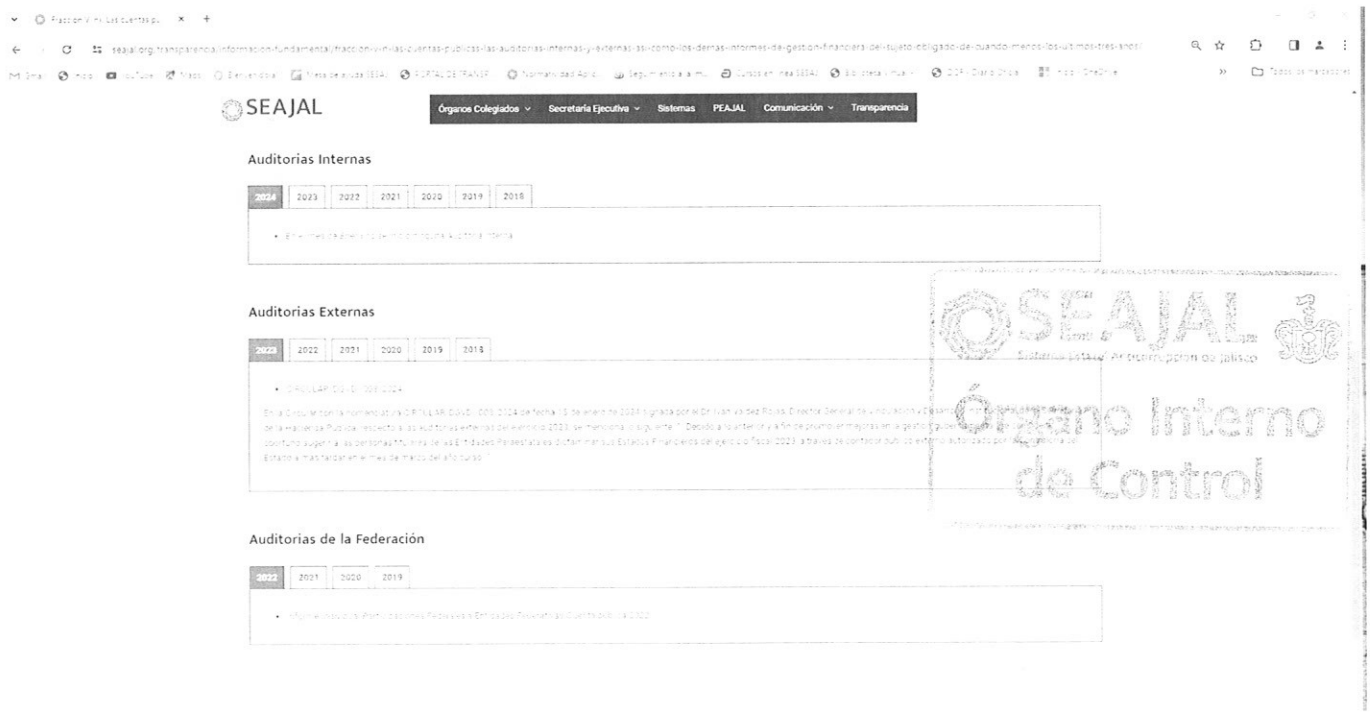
Fracción V inc. Las cuentas pú ×   +

seajal.org/transparencia/informacion-fundamental/fraccion-v-ii-las-cuentas-publicas-las-auditorias-internas-y-externas-asi-como-los-demas-informes-de-gestion-financiera-del-sujeto-obligado-de-cuando-menos-los-ultimos-tres-anos/

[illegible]

Todos los marcadores

SEAJAL

Órganos Colegiados ⌄   Secretaría Ejecutiva ⌄   Sistemas   PEAJAL   Comunicación ⌄   Transparencia

Auditorias Internas

2024   2023   2022   2021   2020   2019   2018

• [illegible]

Auditorias Externas

2023   2022   2021   2020   2019   2018

• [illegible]

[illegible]

Auditorias de la Federación

2022   2021   2020   2019

• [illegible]

SEAJAL
Sistema Estatal Anticorrupción de Jalisco
Órgano Interno de Control